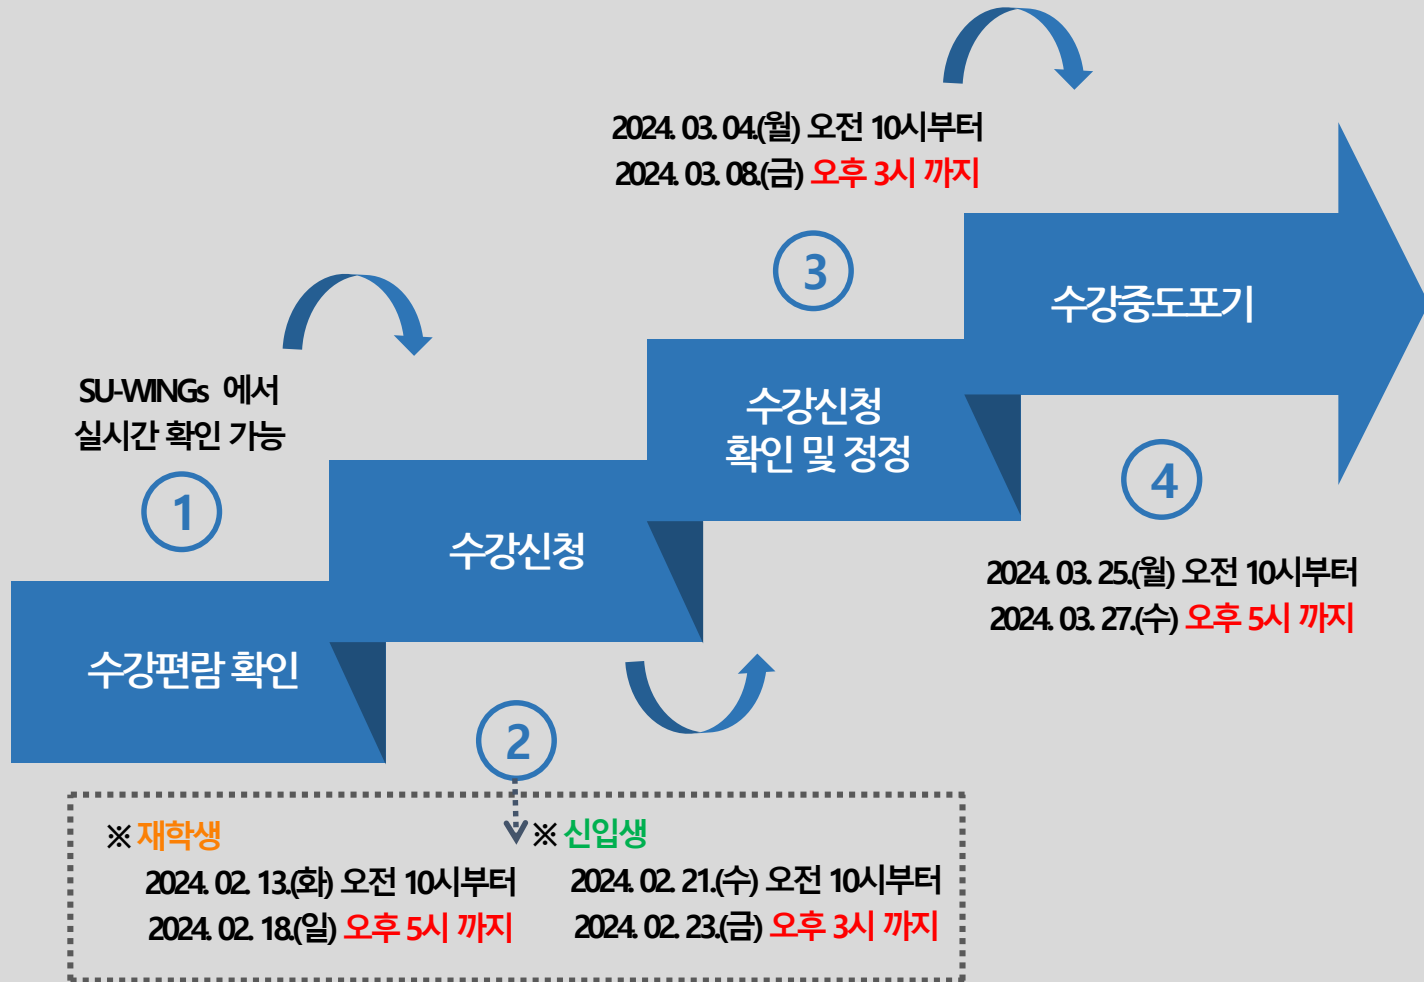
2024. 03. 04.(월) 오전 10시부터
2024. 03. 08.(금) 오후 3시 까지

3

수강중도포기

SU-WINGs 에서
실시간 확인 가능

수강신청
확인 및 정정

1

4

수강신청

2024. 03. 25.(월) 오전 10시부터
2024. 03. 27.(수) 오후 5시 까지

수강편람 확인

2

※ 재학생
2024. 02. 13.(화) 오전 10시부터
2024. 02. 18.(일) 오후 5시 까지

※ 신입생
2024. 02. 21.(수) 오전 10시부터
2024. 02. 23.(금) 오후 3시 까지